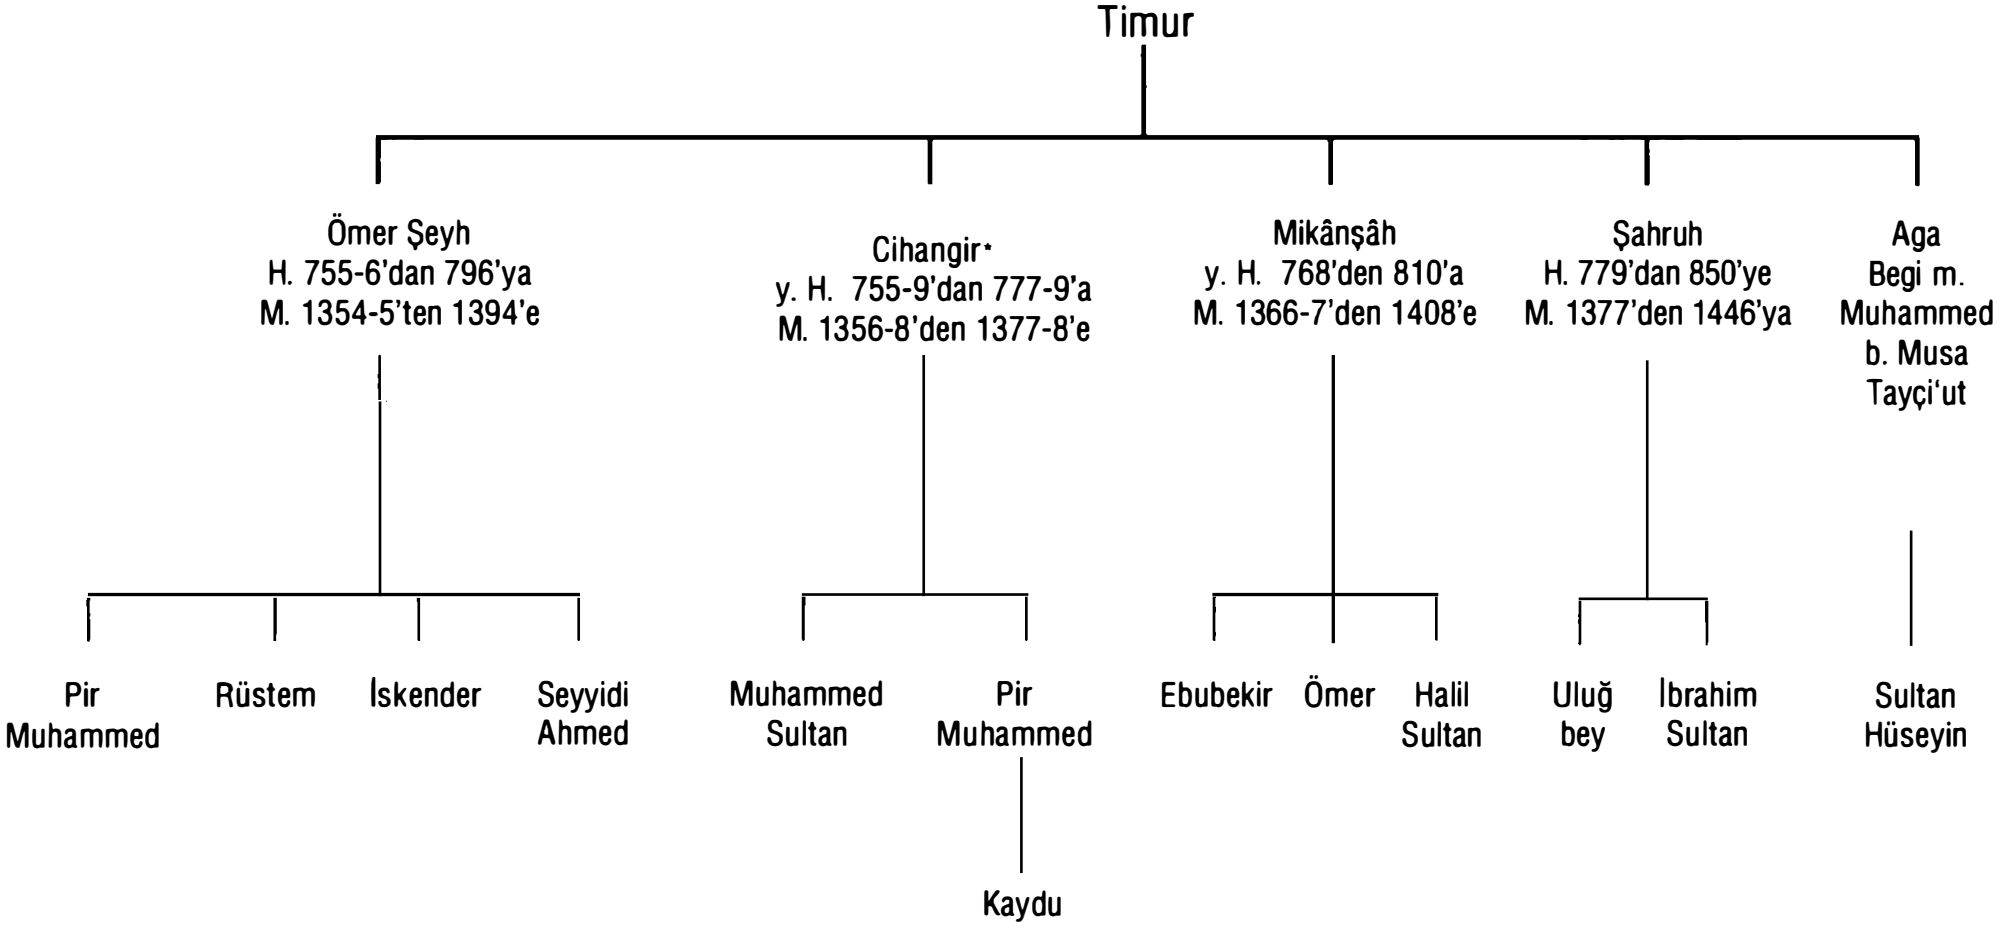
Timur

Ömer Şeyh
H. 755-6'dan 796'ya
M. 1354-5'ten 1394'e

Cihangir*
y. H. 755-9'dan 777-9'a
M. 1356-8'den 1377-8'e

Mikânşâh
y. H. 768'den 810'a
M. 1366-7'den 1408'e

Şahruh
H. 779'dan 850'ye
M. 1377'den 1446'ya

Aga
Begi m.
Muhammed
b. Musa
Tayçi'ut

Pir Muhammed

Rüstem

İskender

Seyyidi Ahmed

Muhammed Sultan

Pir Muhammed

Kaydu

Ebubekir

Ömer

Halil Sultan

Uluğ bey

İbrahim Sultan

Sultan Hüseyin